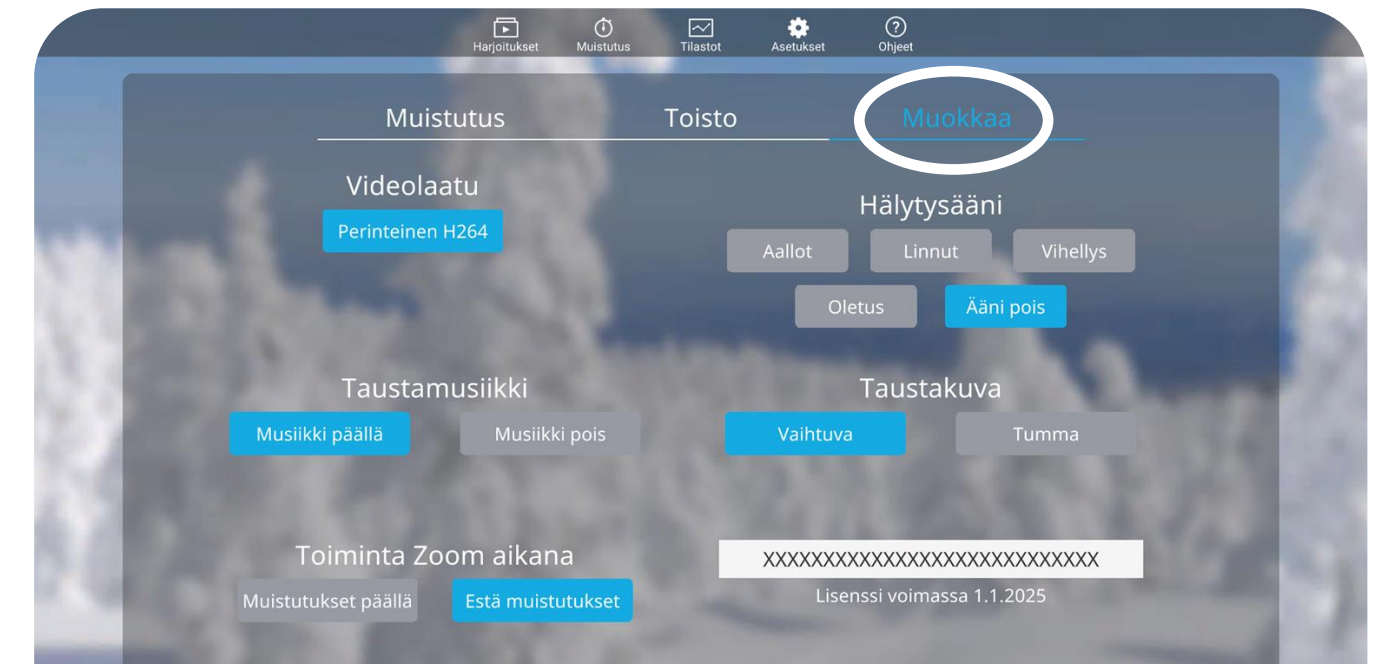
Harjoitukset Muistutus Tilastot Asetukset Ohjeet

Muistutus Toisto Muokkaa

Videolaatu
Perinteinen H264

Hälytysääni
Aallot Linnut Vihellys
Oletus Ääni pois

Taustamusiikki
Musiikki päällä Musiikki pois

Taustakuva
Vaihtuva Tumma

Toiminta Zoom aikana
Muistutukset päällä Estä muistutukset

XXXXXXXXXXXXXXXXXXXXXXXXXXXX
Lisenssi voimassa 1.1.2025